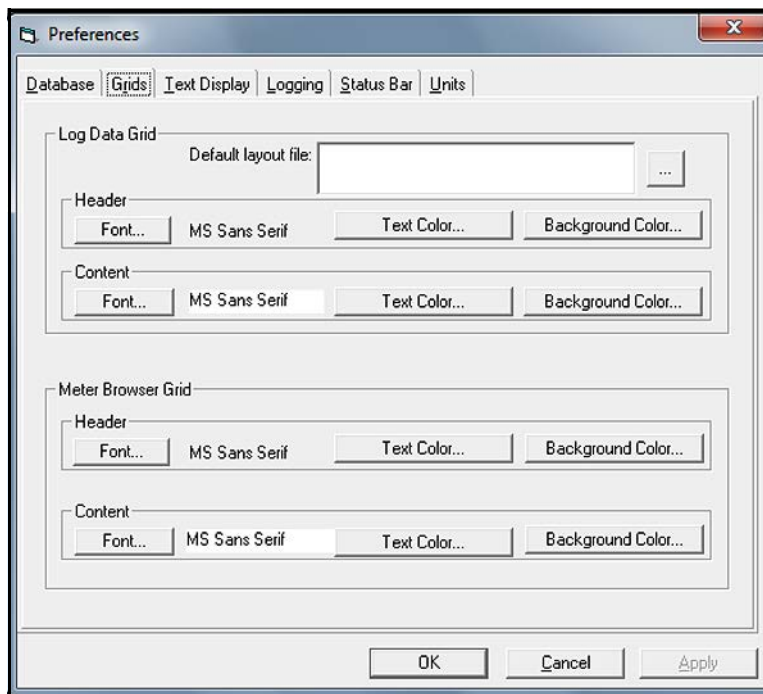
Preferences

Database | Grids | Text Display | Logging | Status Bar | Units

Log Data Grid
Default layout file: ...

Header
Font... MS Sans Serif Text Color... Background Color...

Content
Font... MS Sans Serif Text Color... Background Color...

Meter Browser Grid

Header
Font... MS Sans Serif Text Color... Background Color...

Content
Font... MS Sans Serif Text Color... Background Color...

OK Cancel Apply